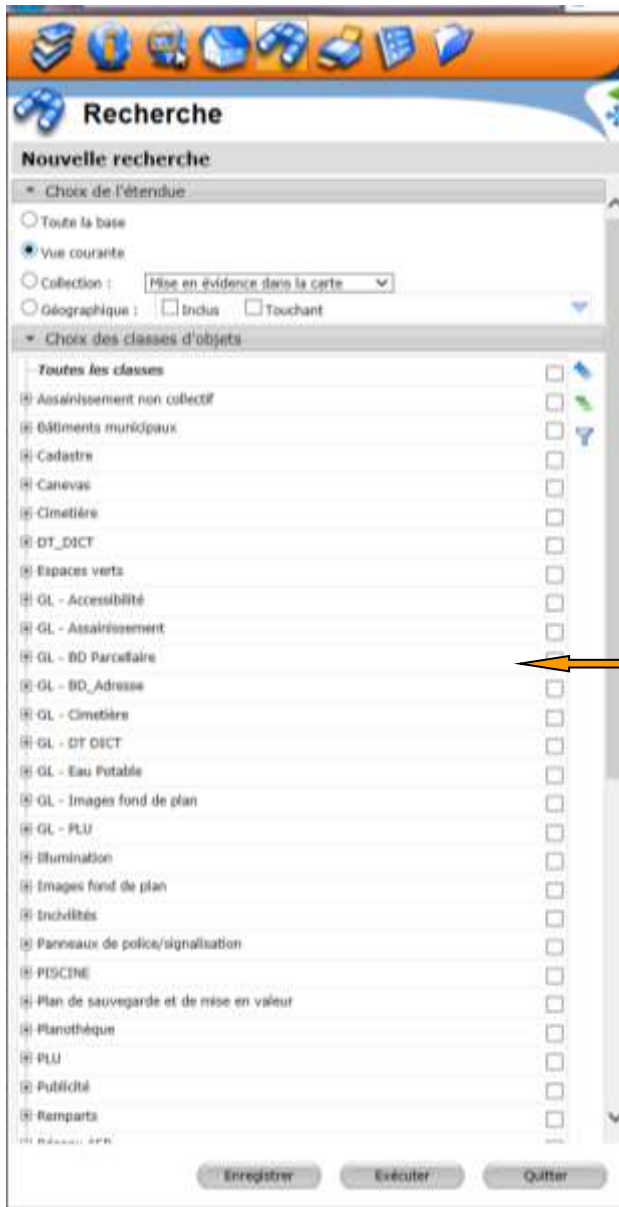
Recherche

Nouvelle recherche

Choix de l'étendue

Toute la base

Vue courante

Collection : Mise en évidence dans la carte

Géographique : Inclus Touchant

Choix des classes d'objets

Toutes les classes

Assainissement non collectif

Bâtiments municipaux

Cadastre

Canevas

Cimetière

DT_DICT

Espaces verts

GL - Accessibilité

GL - Assainissement

GL - BD Parcellaire

GL - BD_Adresse

GL - Cimetière

GL - DT DICT

GL - Eau Potable

GL - Images fond de plan

GL - PLU

Illumination

Images fond de plan

Incivilités

Panneaux de police/signalisation

PISCINE

Plan de sauvegarde et de mise en valeur

Planothèque

PLU

Publicité

Remparts

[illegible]

Enregistrer Exécuter Quitter